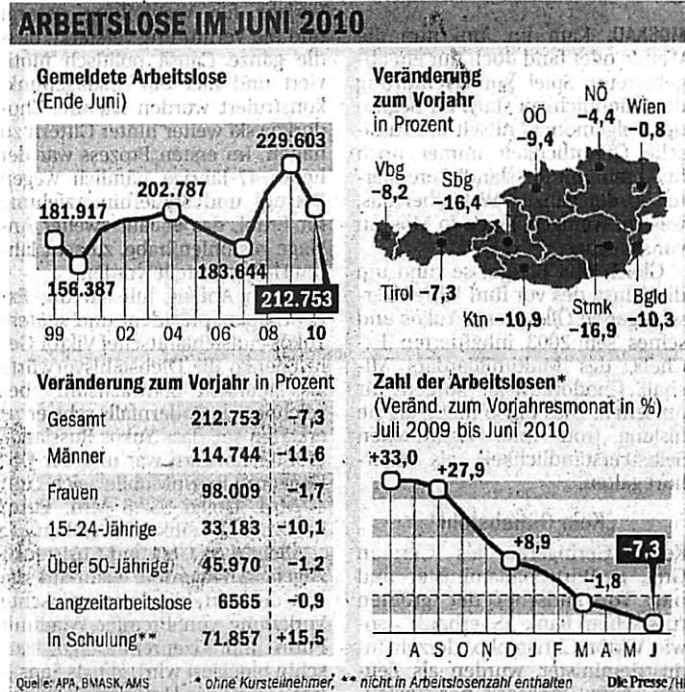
ARBEITSLOSE IM JUNI 2010

Gemeldete Arbeitslose (Ende Juni)

181.917
156.387
202.787
183.644
229.603
212.753

99 02 04 06 08 10

Veränderung zum Vorjahr in Prozent

Vbg −8,2
Sbg −16,4
OÖ −9,4
NÖ −4,4
Wien −0,8
Tirol −7,3
Ktn −10,9
Stmk −16,9
Bgld −10,3

Veränderung zum Vorjahr in Prozent

| | | |
|---|---|---|
| Gesamt | 212.753 | −7,3 |
| Männer | 114.744 | −11,6 |
| Frauen | 98.009 | −1,7 |
| 15–24-Jährige | 33.183 | −10,1 |
| Über 50-Jährige | 45.970 | −1,2 |
| Langzeitarbeitslose | 6565 | −0,9 |
| In Schulung** | 71.857 | +15,5 |

Zahl der Arbeitslosen* (Veränd. zum Vorjahresmonat in %) Juli 2009 bis Juni 2010

+33,0
+27,9
+8,9
−1,8
−7,3

J A S O N D J F M A M J

Quelle: APA, BMASK, AMS * ohne Kursteilnehmer, ** nicht in Arbeitslosenzahl enthalten Die Presse